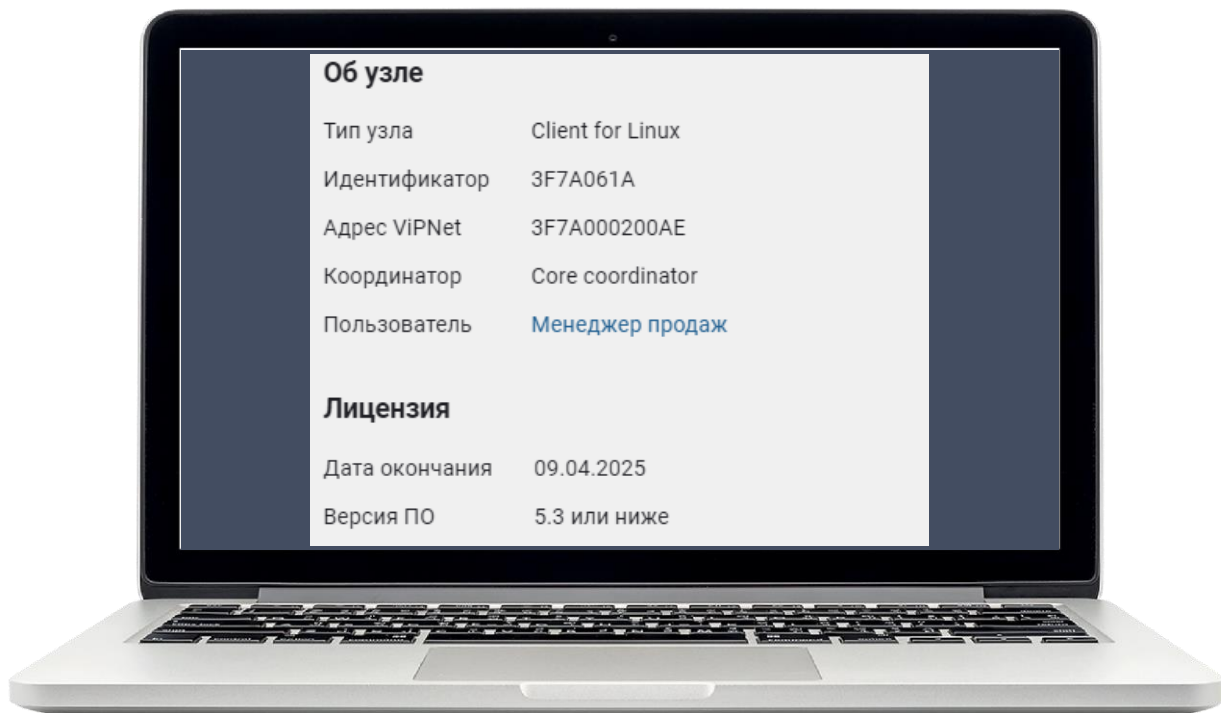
Об узле

| | |
|---|---|
| Тип узла | Client for Linux |
| Идентификатор | 3F7A061A |
| Адрес ViPNet | 3F7A000200AE |
| Координатор | Core coordinator |
| Пользователь | Менеджер продаж |

Лицензия

| | |
|---|---|
| Дата окончания | 09.04.2025 |
| Версия ПО | 5.3 или ниже |